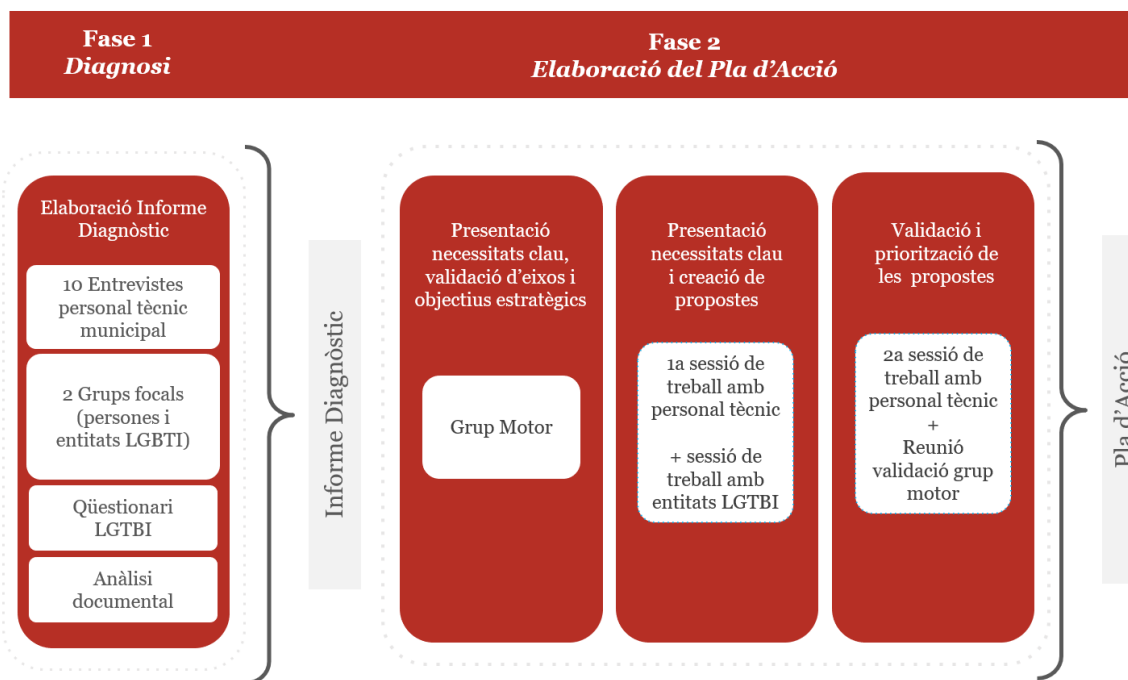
Fase 1
Diagnosi

Fase 2
Elaboració del Pla d'Acció

Elaboració Informe Diagnòstic

10 Entrevistes personal tècnic municipal

2 Grups focals (persones i entitats LGBTI)

Qüestionari LGTBI

Anàlisi documental

Informe Diagnòstic

Presentació necessitats clau, validació d'eixos i objectius estratègics

Grup Motor

Presentació necessitats clau i creació de propostes

1a sessió de treball amb personal tècnic

+ sessió de treball amb entitats LGTBI

Validació i priorització de les propostes

2a sessió de treball amb personal tècnic
+
Reunió validació grup motor

Pla d'Acció